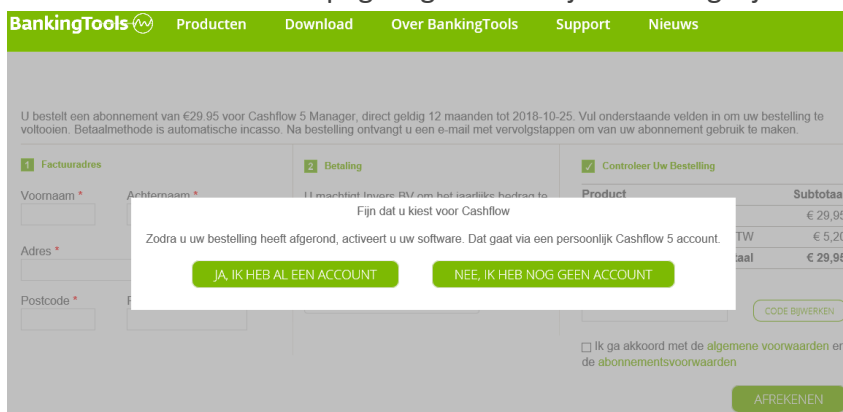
BankingTools Producten Download Over BankingTools Support Nieuws

U bestelt een abonnement van €29.95 voor Cashflow 5 Manager, direct geldig 12 maanden tot 2018-10-25. Vul onderstaande velden in om uw bestelling te voltooien. Betaalmethode is automatische incasso. Na bestelling ontvangt u een e-mail met vervolgstappen om van uw abonnement gebruik te maken.

1 Factuuradres

Voornaam *

Achternaam *

Adres *

Postcode *

2 Betaling

U machtigt Invers BV om het jaarlijks bedrag te

✓ Controleer Uw Bestelling

| Product | Subtotaa |
|---|---|
| | € 29,95 |
| TW | € 5,20 |
| taal | € 29,95 |

CODE BIJWERKEN

☐ Ik ga akkoord met de algemene voorwaarden en de abonnementsvoorwaarden

AFREKENEN

Fijn dat u kiest voor Cashflow

Zodra u uw bestelling heeft afgerond, activeert u uw software. Dat gaat via een persoonlijk Cashflow 5 account.

JA, IK HEB AL EEN ACCOUNT

NEE, IK HEB NOG GEEN ACCOUNT